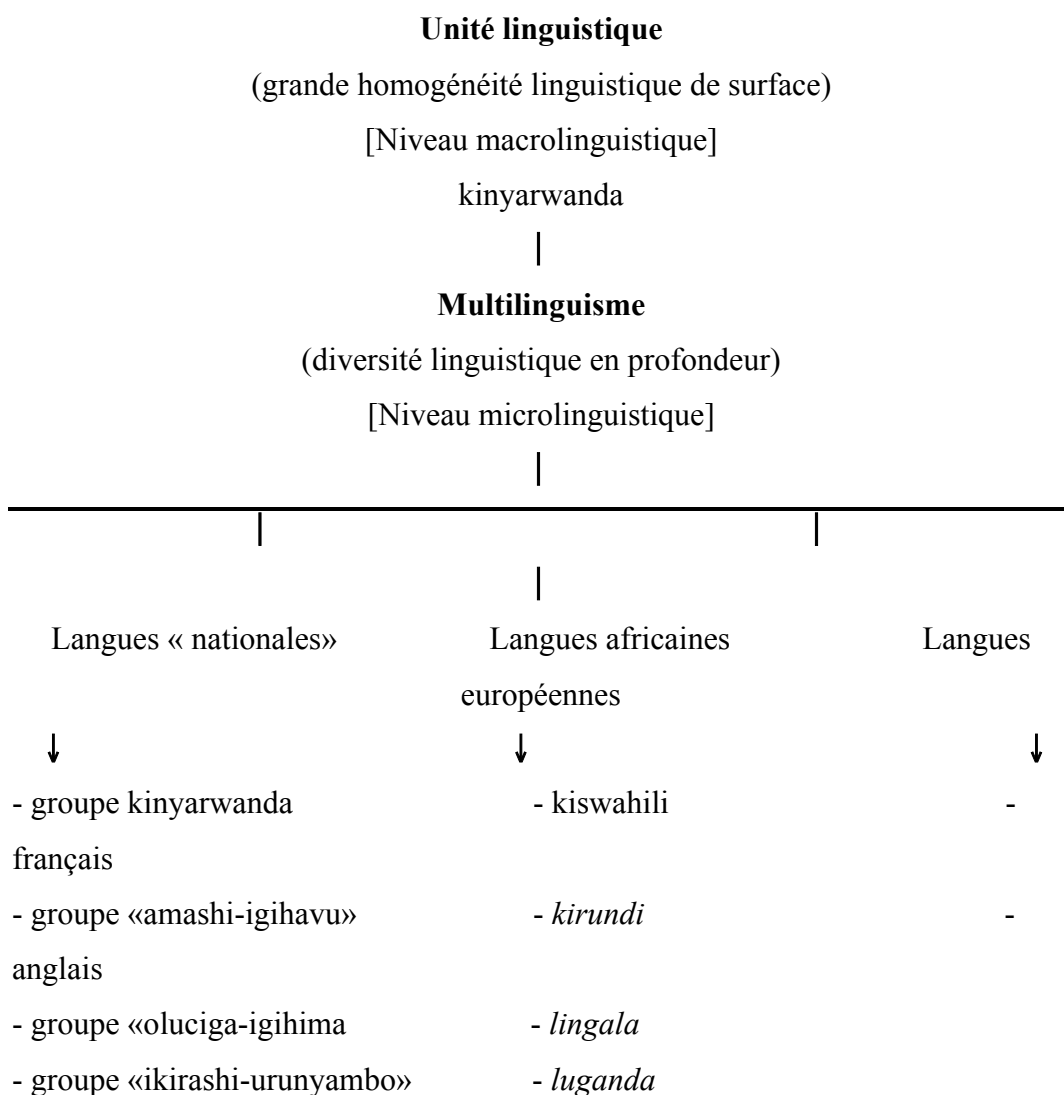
**Unité linguistique**

(grande homogénéité linguistique de surface)

[Niveau macrolinguistique]

kinyarwanda

**Multilinguisme**

(diversité linguistique en profondeur)

[Niveau microlinguistique]

Langues « nationales» Langues africaines Langues européennes

- groupe kinyarwanda - kiswahili - français
- groupe «amashi-igihavu» - *kirundi* - anglais
- groupe «oluciga-igihima - *lingala*
- groupe «ikirashi-urunyambo» - *luganda*